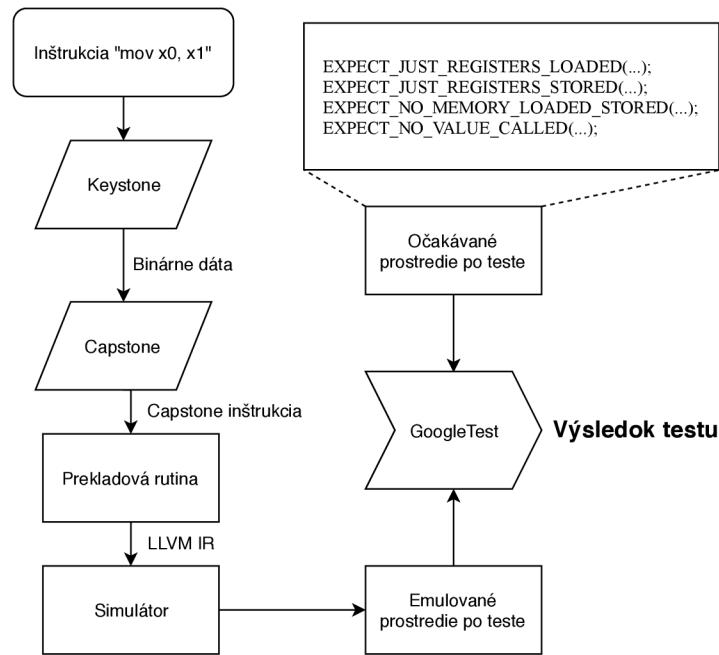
Inštrukcia "mov x0, x1"

Keystone

Binárne dáta

Capstone

Capstone inštrukcia

Prekladová rutina

LLVM IR

Simulátor

EXPECT_JUST_REGISTERS_LOADED(...);
EXPECT_JUST_REGISTERS_STORED(...);
EXPECT_NO_MEMORY_LOADED_STORED(...);
EXPECT_NO_VALUE_CALLED(...);

Očakávané prostredie po teste

GoogleTest

Výsledok testu

Emulované prostredie po teste